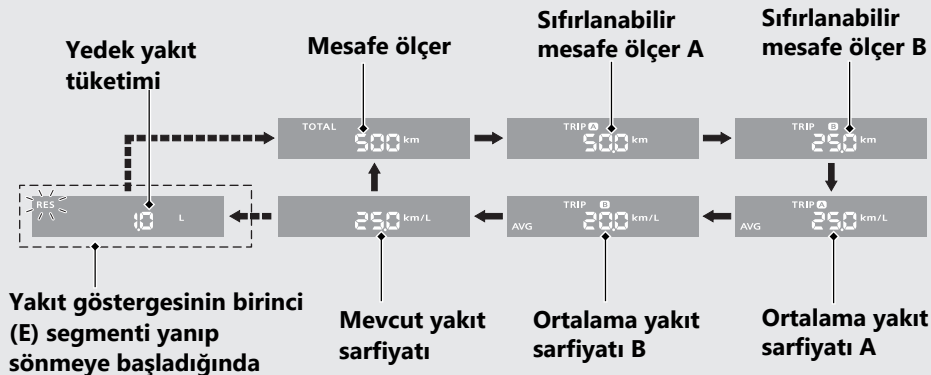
Yedek yakıt tüketimi

Mesafe ölçer

Sıfırlanabilir mesafe ölçer A

Sıfırlanabilir mesafe ölçer B

TOTAL 500 km

TRIP A 50.0 km

TRIP B 25.0 km

RES 10 L

25.0 km/L

TRIP B AVG 20.0 km/L

TRIP A AVG 25.0 km/L

Yakıt göstergesinin birinci (E) segmenti yanıp sönmeye başladığında

Mevcut yakıt sarfiyatı

Ortalama yakıt sarfiyatı B

Ortalama yakıt sarfiyatı A